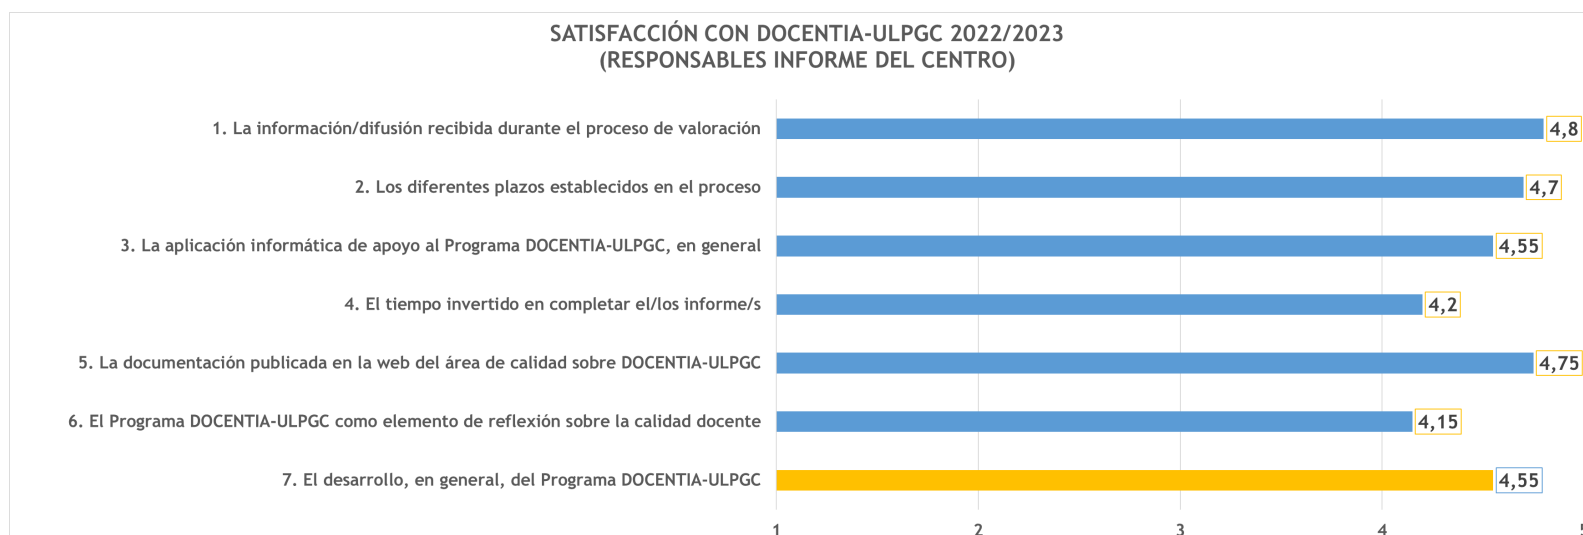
SATISFACCIÓN CON DOCENTIA-ULPGC 2022/2023
(RESPONSABLES INFORME DEL CENTRO)

1. La información/difusión recibida durante el proceso de valoración 4,8

2. Los diferentes plazos establecidos en el proceso 4,7

3. La aplicación informática de apoyo al Programa DOCENTIA-ULPGC, en general 4,55

4. El tiempo invertido en completar el/los informe/s 4,2

5. La documentación publicada en la web del área de calidad sobre DOCENTIA-ULPGC 4,75

6. El Programa DOCENTIA-ULPGC como elemento de reflexión sobre la calidad docente 4,15

7. El desarrollo, en general, del Programa DOCENTIA-ULPGC 4,55

1 2 3 4 5